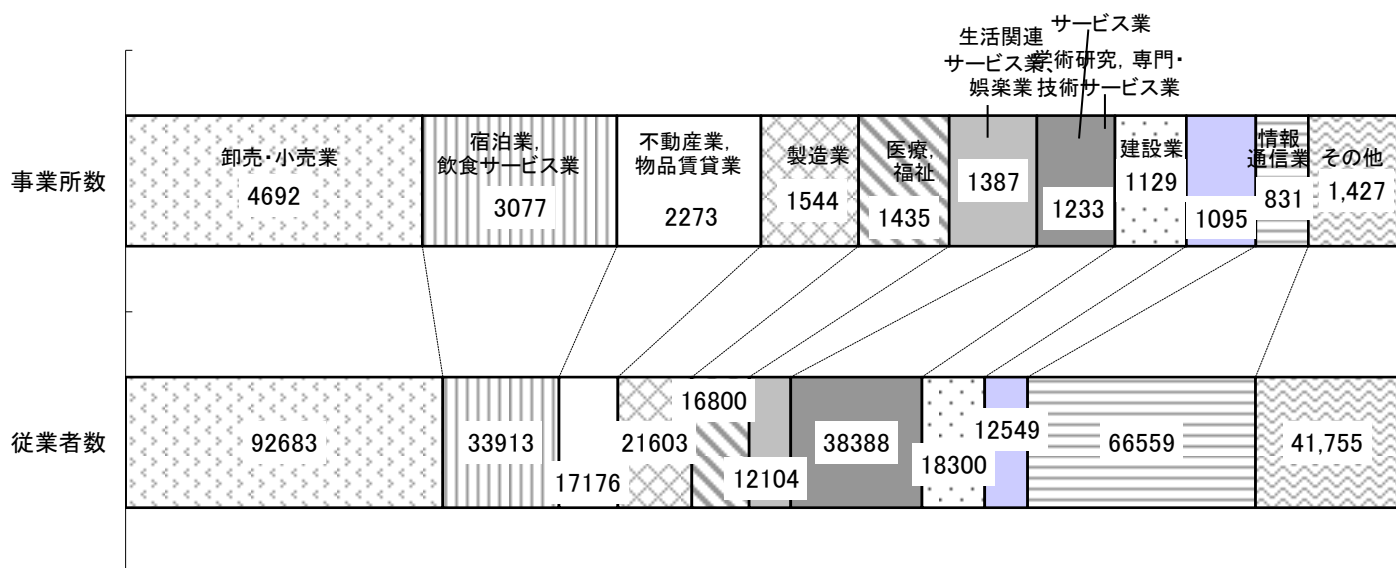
生活関連サービス業, 娯楽業

サービス業

学術研究, 専門・技術サービス業

事業所数

卸売・小売業 4692

宿泊業, 飲食サービス業 3077

不動産業, 物品賃貸業 2273

製造業 1544

医療, 福祉 1435

1387

1233

建設業 1129

1095

情報通信業 831

その他 1,427

従業者数

92683

33913

17176

21603

16800

12104

38388

18300

12549

66559

41,755